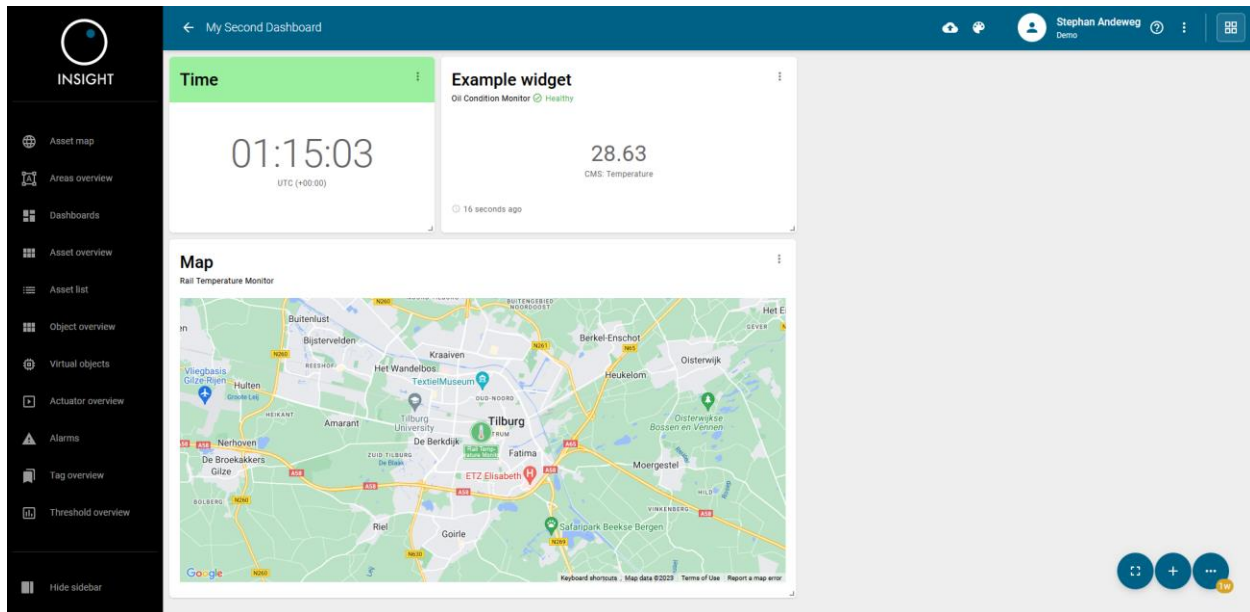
INSIGHT

Asset map
Areas overview
Dashboards
Asset overview
Asset list
Object overview
Virtual objects
Actuator overview
Alarms
Tag overview
Threshold overview

Hide sidebar

← My Second Dashboard

Stephan Andeweg
Demo

Time

01:15:03
UTC (+00:00)

Example widget
Oil Condition Monitor Healthy

28.63
CMS: Temperature

16 seconds ago

Map
Rail Temperature Monitor

Buitenlust
Bijstervelden
Kraaiven
Berkel-Enschot
Oisterwijk
Vliegbasis Gilze-Rijen
Hulten
Het Wandelbos
TextielMuseum
Heukelom
Amarant
Tilburg University
Tilburg
De Berkdijk
Nerhoven
De Broekakkers
Gilze
Fatima
Moergestel
ETZ Elisabeth
Oisterwijkse Bossen en Vennen
Riel
Goirle
Safaripark Beekse Bergen
Google
Keyboard shortcuts Map data ©2023 Terms of Use Report a map error